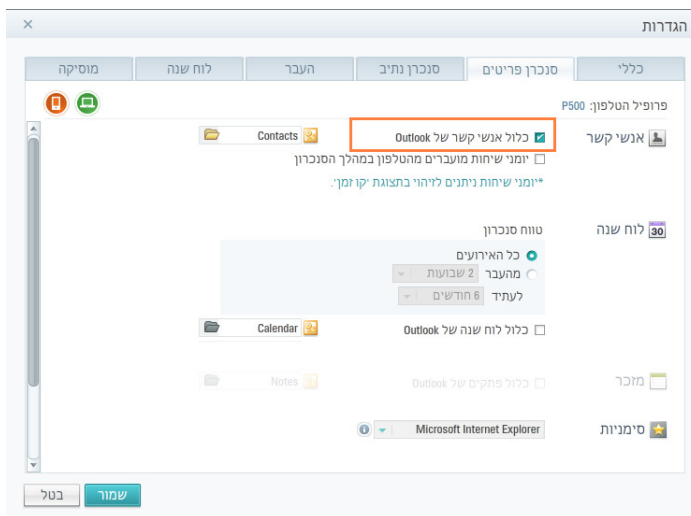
הגדרות
×

כללי | סנכרון פריטים | סנכרון נתיב | העבר | לוח שנה | מוסיקה

פרופיל הטלפון: P500

אנשי קשר
כלול אנשי קשר של Outlook
Contacts
יומני שיחות מועברים מהטלפון במהלך הסנכרון
*יומני שיחות ניתנים לזיהוי בתצוגת יקו זמן.

30 לוח שנה
טווח סנכרון
כל האירועים
מהעבר 2 שבועות
לעתיד 6 חודשים
כלול לוח שנה של Outlook
Calendar

מזכר
כלול פתקים של Outlook
Notes

סימניות
Microsoft Internet Explorer

שמור
בטל